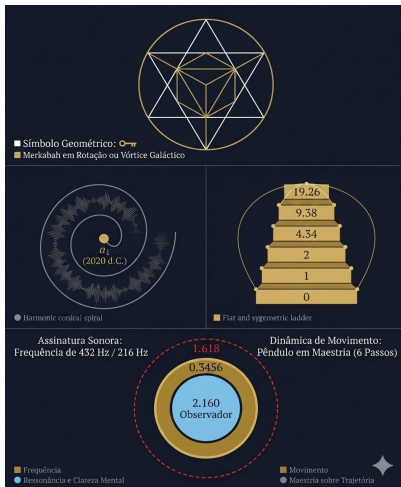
Símbolo Geométrico:
Merkabah em Rotação ou Vórtice Galáctico

$a_1$
(2020 d.C.)

Harmonic conical spiral

19.26
9.38
4.34
2
1
0

Flat and sygemetric ladder

Assinatura Sonora:
Frequência de 432 Hz / 216 Hz

Dinâmica de Movimento:
Pêndulo em Maestria (6 Passos)

1.618
0.3456
2.160
Observador

Frequência
Ressonância e Clareza Mental

Movimento
Maestria sobre Trajetória